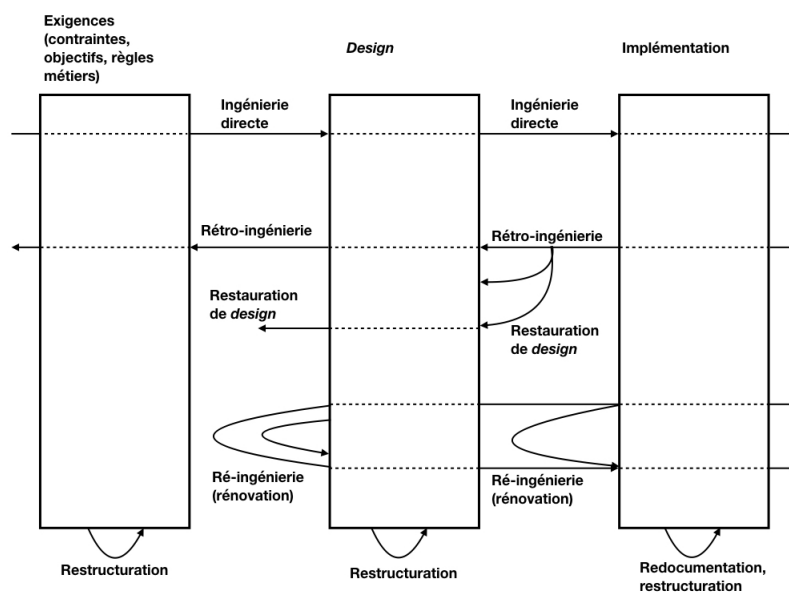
Exigences (contraintes, objectifs, règles métiers)

*Design*

Implémentation

Ingénierie directe

Ingénierie directe

Rétro-ingénierie

Rétro-ingénierie

Restauration de *design*

Restauration de *design*

Ré-ingénierie (rénovation)

Ré-ingénierie (rénovation)

Restructuration

Restructuration

Redocumentation, restructuration